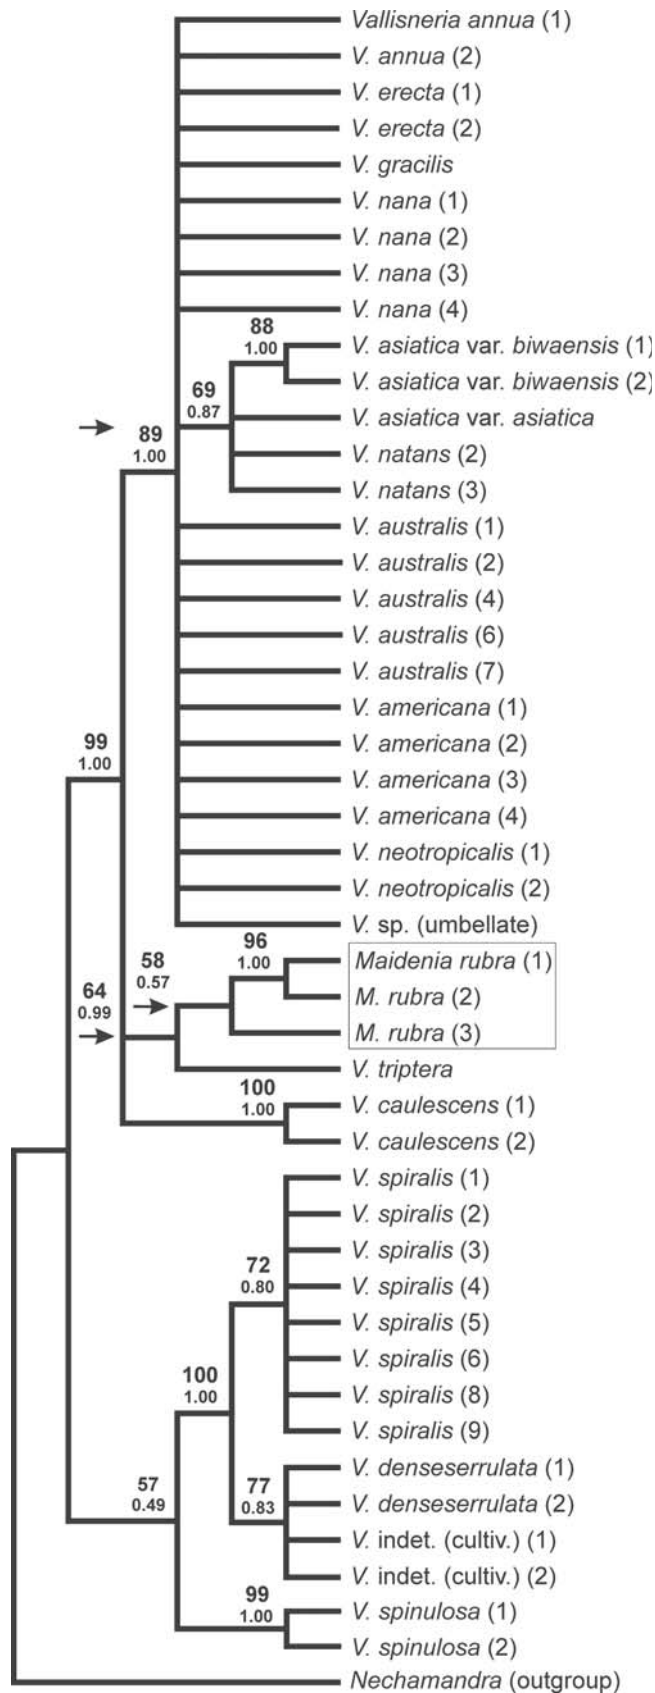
Vallisneria annua (1)
V. annua (2)
V. erecta (1)
V. erecta (2)
V. gracilis
V. nana (1)
V. nana (2)
V. nana (3)
V. nana (4)
88
1.00
V. asiatica var. biwaensis (1)
V. asiatica var. biwaensis (2)
69
0.87
V. asiatica var. asiatica
89
1.00
V. natans (2)
V. natans (3)
V. australis (1)
V. australis (2)
V. australis (4)
V. australis (6)
V. australis (7)
V. americana (1)
V. americana (2)
V. americana (3)
V. americana (4)
99
1.00
V. neotropicalis (1)
V. neotropicalis (2)
V. sp. (umbellate)
96
1.00
58
0.57
Maidenia rubra (1)
M. rubra (2)
64
0.99
M. rubra (3)
V. triptera
100
1.00
V. caulescens (1)
V. caulescens (2)
V. spiralis (1)
V. spiralis (2)
V. spiralis (3)
72
0.80
V. spiralis (4)
V. spiralis (5)
V. spiralis (6)
100
1.00
V. spiralis (8)
V. spiralis (9)
V. denseserrulata (1)
77
0.83
V. denseserrulata (2)
57
0.49
V. indet. (cultiv.) (1)
V. indet. (cultiv.) (2)
99
1.00
V. spinulosa (1)
V. spinulosa (2)
Nechamandra (outgroup)